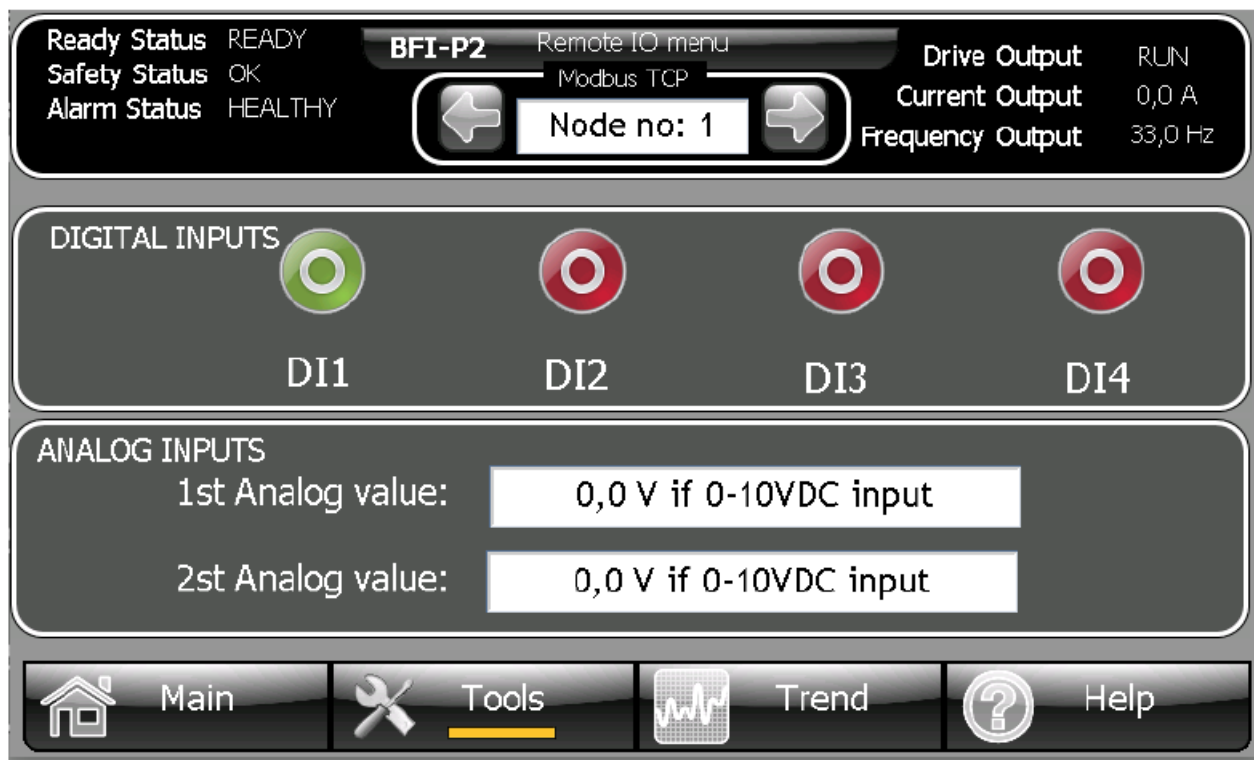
Ready Status READY
Safety Status OK
Alarm Status HEALTHY

BFI-P2 Remote IO menu
Modbus TCP
Node no: 1

Drive Output RUN
Current Output 0,0 A
Frequency Output 33,0 Hz

DIGITAL INPUTS
DI1
DI2
DI3
DI4

ANALOG INPUTS
1st Analog value: 0,0 V if 0-10VDC input
2st Analog value: 0,0 V if 0-10VDC input

Main
Tools
Trend
Help